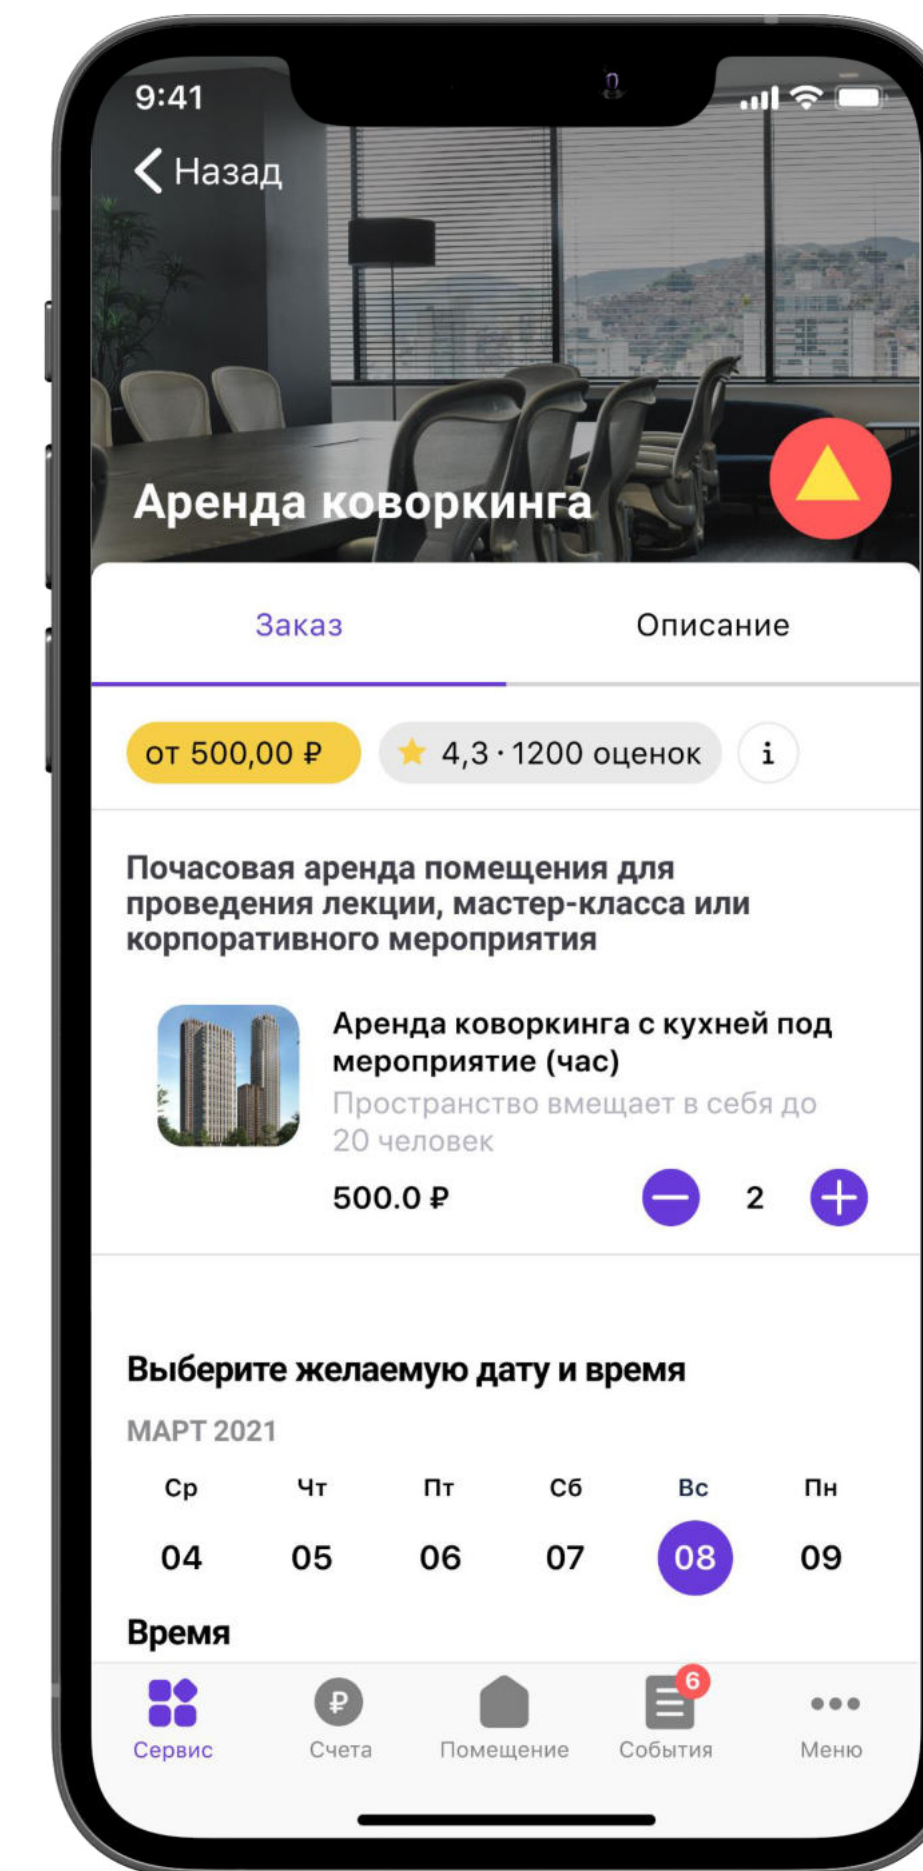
9:41

Назад

Аренда коворкинга

Заказ

Описание

от 500,00 ₽

4,3 · 1200 оценок

i

Почасовая аренда помещения для проведения лекции, мастер-класса или корпоративного мероприятия

Аренда коворкинга с кухней под мероприятие (час)

Пространство вмещает в себя до 20 человек

500.0 ₽

2

Выберите желаемую дату и время

МАРТ 2021

| Ср | Чт | Пт | Сб | Вс | Пн |
|---|---|---|---|---|---|
| 04 | 05 | 06 | 07 | 08 | 09 |

Время

Сервис

Счета

Помещение

6

События

Меню